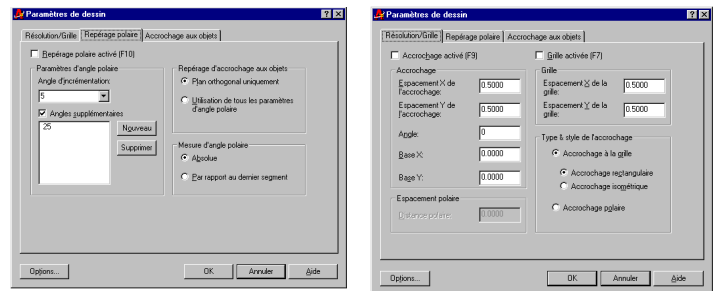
Paramètres de dessin

Résolution/Grille | Repérage polaire | Accrochage aux objets

Repérage polaire activé (F10)

Paramètres d'angle polaire

Angle d'incrémentation:

5

Angles supplémentaires

25

Nouveau

Supprimer

Repérage d'accrochage aux objets

Plan orthogonal uniquement

Utilisation de tous les paramètres d'angle polaire

Mesure d'angle polaire

Absolue

Par rapport au dernier segment

Options...

OK

Annuler

Aide

Paramètres de dessin

Résolution/Grille | Repérage polaire | Accrochage aux objets

Accrochage activé (F9)

Accrochage

Espacement X de l'accrochage: 0.5000

Espacement Y de l'accrochage: 0.5000

Angle: 0

Base X: 0.0000

Base Y: 0.0000

Espacement polaire

Distance polaire: 0.0000

Grille activée (F7)

Grille

Espacement X de la grille: 0.5000

Espacement Y de la grille: 0.5000

Type & style de l'accrochage

Accrochage à la grille

Accrochage rectangulaire

Accrochage isométrique

Accrochage polaire

Options...

OK

Annuler

Aide